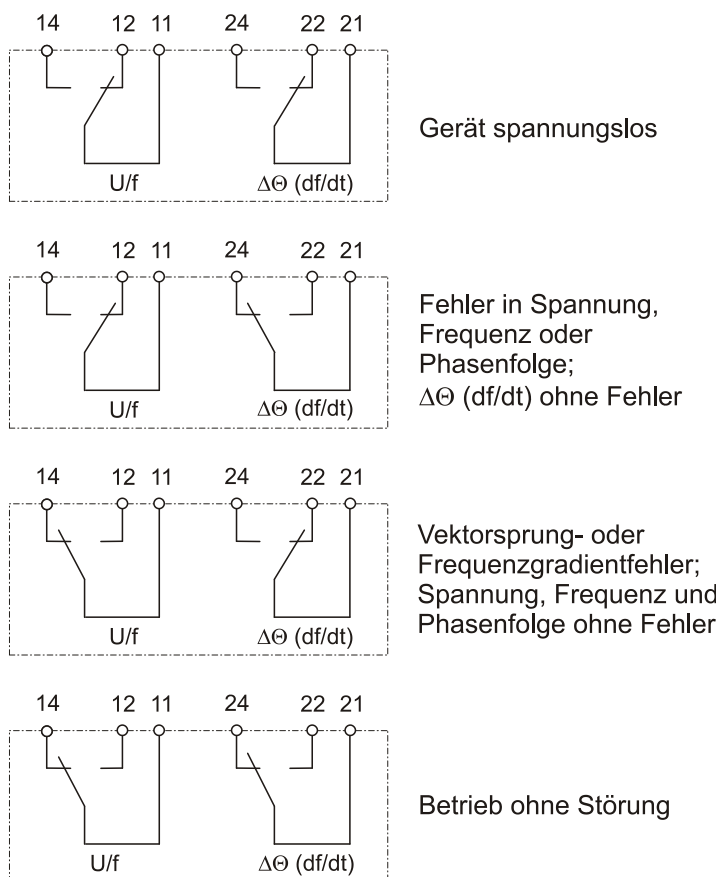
14 12 11 24 22 21

U/f $\Delta\Theta$ (df/dt)

Gerät spannungslos

14 12 11 24 22 21

U/f $\Delta\Theta$ (df/dt)

Fehler in Spannung, Frequenz oder Phasenfolge; $\Delta\Theta$ (df/dt) ohne Fehler

14 12 11 24 22 21

U/f $\Delta\Theta$ (df/dt)

Vektorsprung- oder Frequenzgradientfehler; Spannung, Frequenz und Phasenfolge ohne Fehler

14 12 11 24 22 21

U/f $\Delta\Theta$ (df/dt)

Betrieb ohne Störung